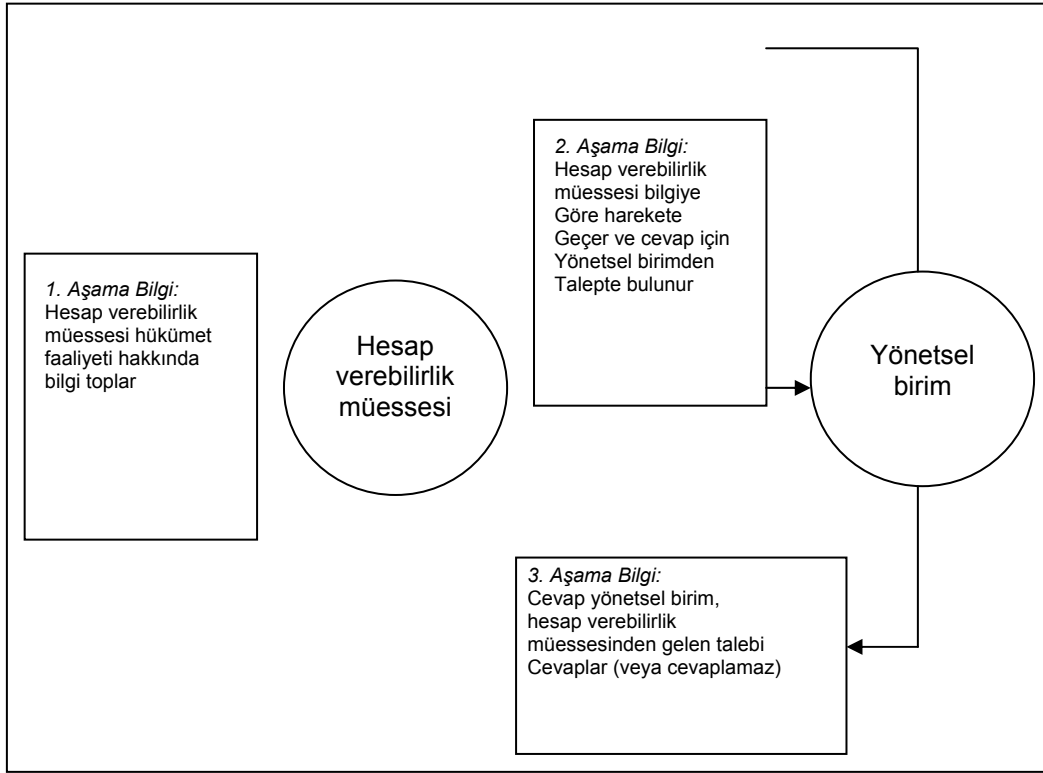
1. Aşama Bilgi:
Hesap verebilirlik müessesi hükümet faaliyeti hakkında bilgi toplar

Hesap verebilirlik müessesi

2. Aşama Bilgi:
Hesap verebilirlik müessesi bilgiye Göre harekete Geçer ve cevap için Yönetsel birimden Talepte bulunur

Yönetsel birim

3. Aşama Bilgi:
Cevap yönetsel birim, hesap verebilirlik müessesinden gelen talebi Cevaplar (veya cevaplamaz)